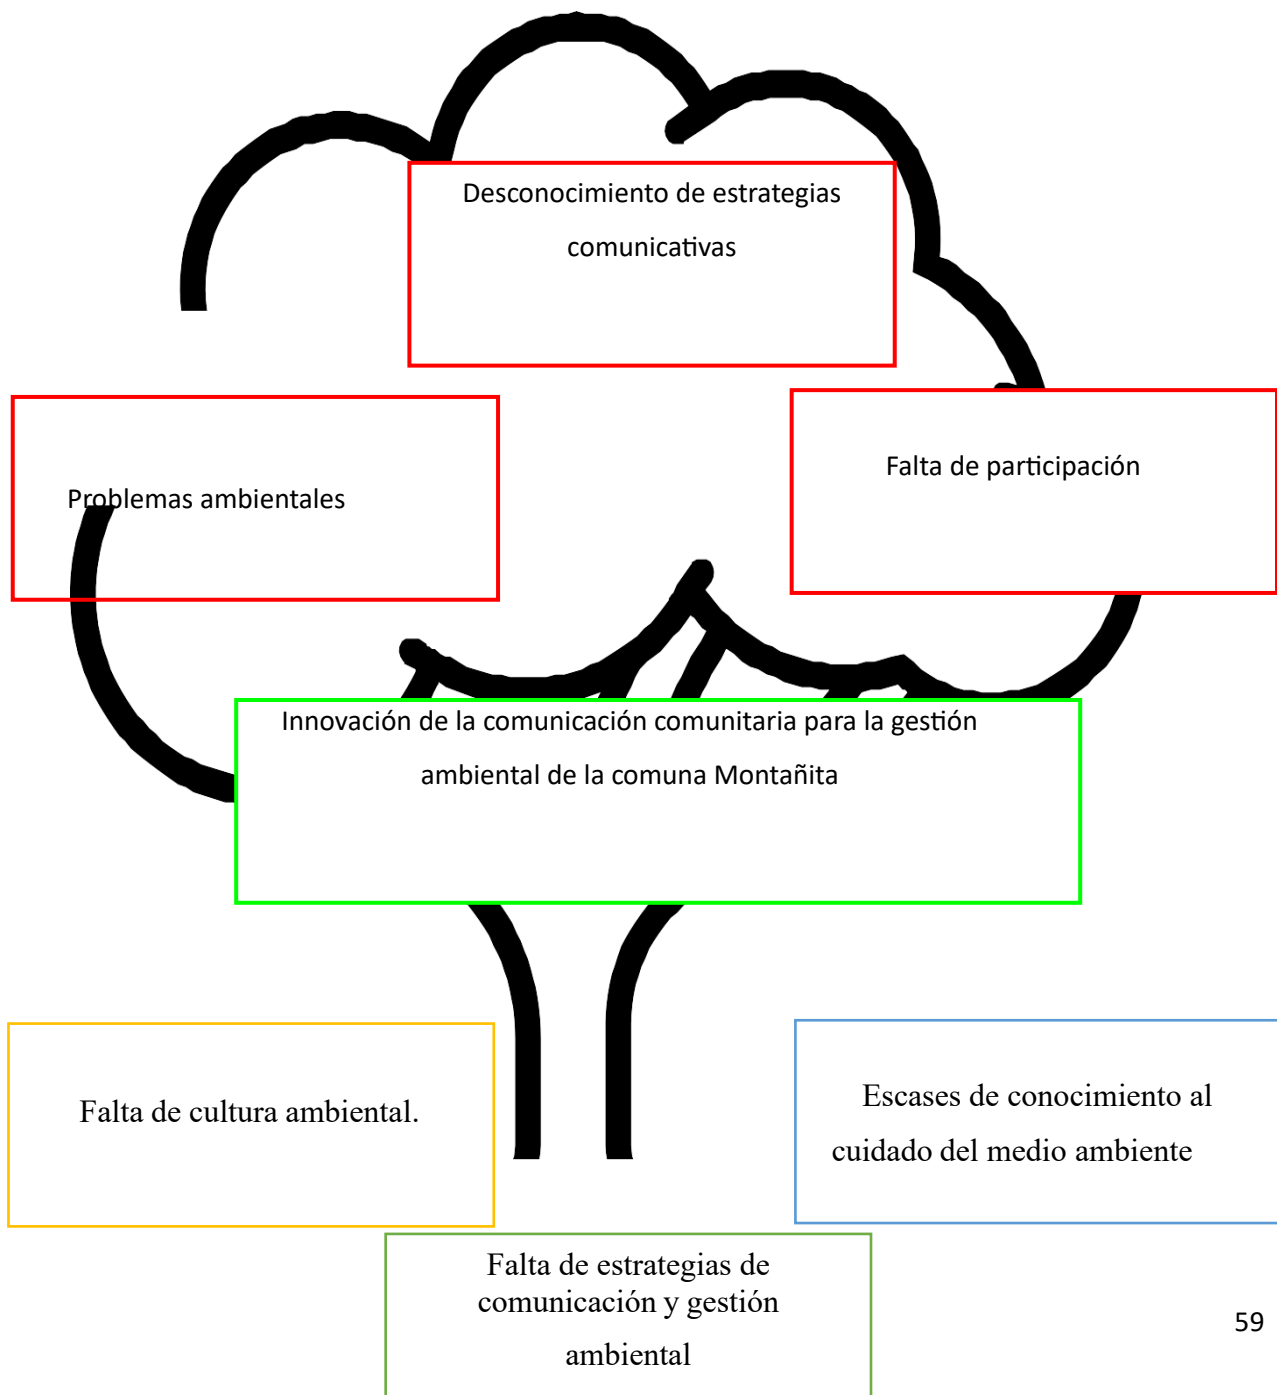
Desconocimiento de estrategias comunicativas

Problemas ambientales

Falta de participación

Innovación de la comunicación comunitaria para la gestión ambiental de la comuna Montañita

Falta de cultura ambiental.

Escases de conocimiento al cuidado del medio ambiente

Falta de estrategias de comunicación y gestión ambiental

59